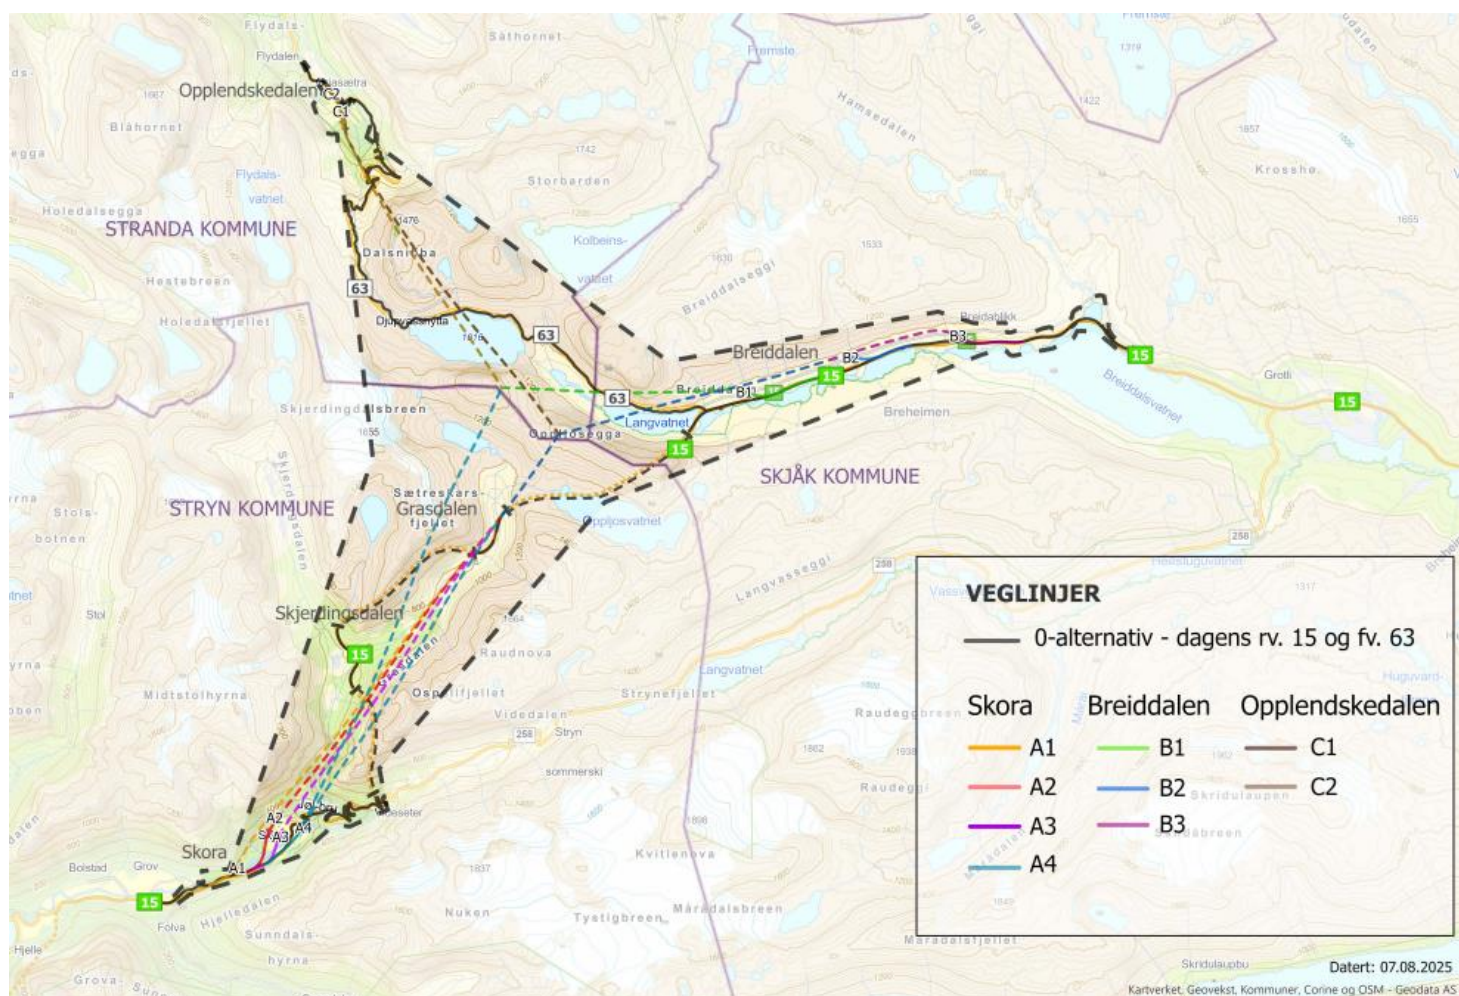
Flydals-
Flydalen
Opplendskedalen
C2
C1
Blåhornet
Såthornet
Fremste
Hamsedalen
Storbarden
Krosshø
Flydals-vatnet
Holedalsegga
STRANDA KOMMUNE
Dalsnibba
Kolbeins-vatnet
Breiddalseggi
Hestebreen
63
Holedalsfjellet
Djupvasshytta
63
Breidablikk
B3
Breiddalen
B2
15
15
Breiddalsvatnet
Grotli
63
B1
15
Skjerdingdalsbreen
Langvatnet
Breheimen
Gjuvlosegga
15
SKJÅK KOMMUNE
Sætreskars-fjellet
Grasdalen
STRYN KOMMUNE
Oppljosvatnet
258
258
Langvasseggi
Skjerdingsdalen
15
Raudnova
Langvatnet
Ospelifjellet
Strynefjellet
Videdalen
258
Stryn
Raudeggbreen
sommerski
Raudeggi
A2
A3
A4
Skora
A1
Kvitlenova
15
Folva
Hjelledalen
Nuken
Tystigbreen
Måradalsbreen
Sunndals-hyrna
Hjelle
Grova
Midtstolhyrna
VEGLINJER
0-alternativ - dagens rv. 15 og fv. 63
Skora
A1
A2
A3
A4
Breiddalen
B1
B2
B3
Opplendskedalen
C1
C2
Datert: 07.08.2025
Kartverket, Geovekst, Kommuner, Corine og OSM - Geodata AS